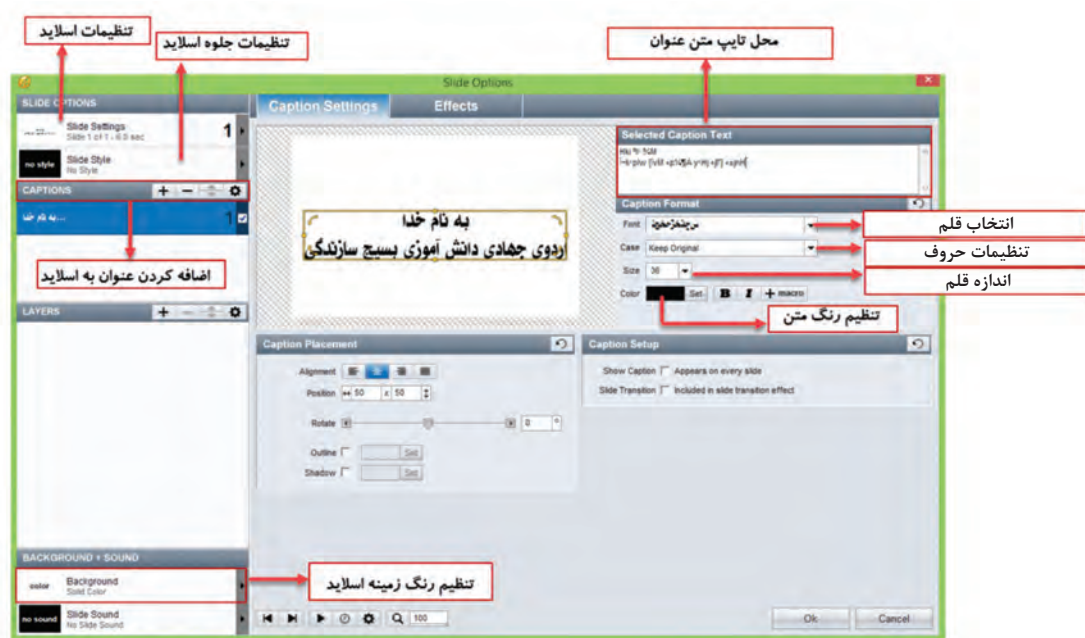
تنظیمات اسلاید
تنظیمات جلوه اسلاید
محل تایپ متن عنوان

Slide Options

SLIDE OPTIONS
Slide Settings
Slide 1 of 1 - 6.0 sec
1
no style
Slide Style
No Style
CAPTIONS
...به نام خدا
1
اضافه کردن عنوان به اسلاید
LAYERS

Caption Settings
Effects

به نام خدا
اردوی جهادی دانش آموزی بسیج سازندگی

Selected Caption Text
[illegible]
Caption Format
Font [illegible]
انتخاب قلم
Case Keep Original
تنظیمات حروف
Size 36
اندازه قلم
Color Set B I + macro
تنظیم رنگ متن

Caption Placement
Alignment
Position 50 50
Rotate 0
Outline Set
Shadow Set

Caption Setup
Show Caption Appears on every slide
Slide Transition Included in slide transition effect

BACKGROUND + SOUND
color
Background
Solid Color
تنظیم رنگ زمینه اسلاید
no sound
Slide Sound
No Slide Sound

100
Ok
Cancel